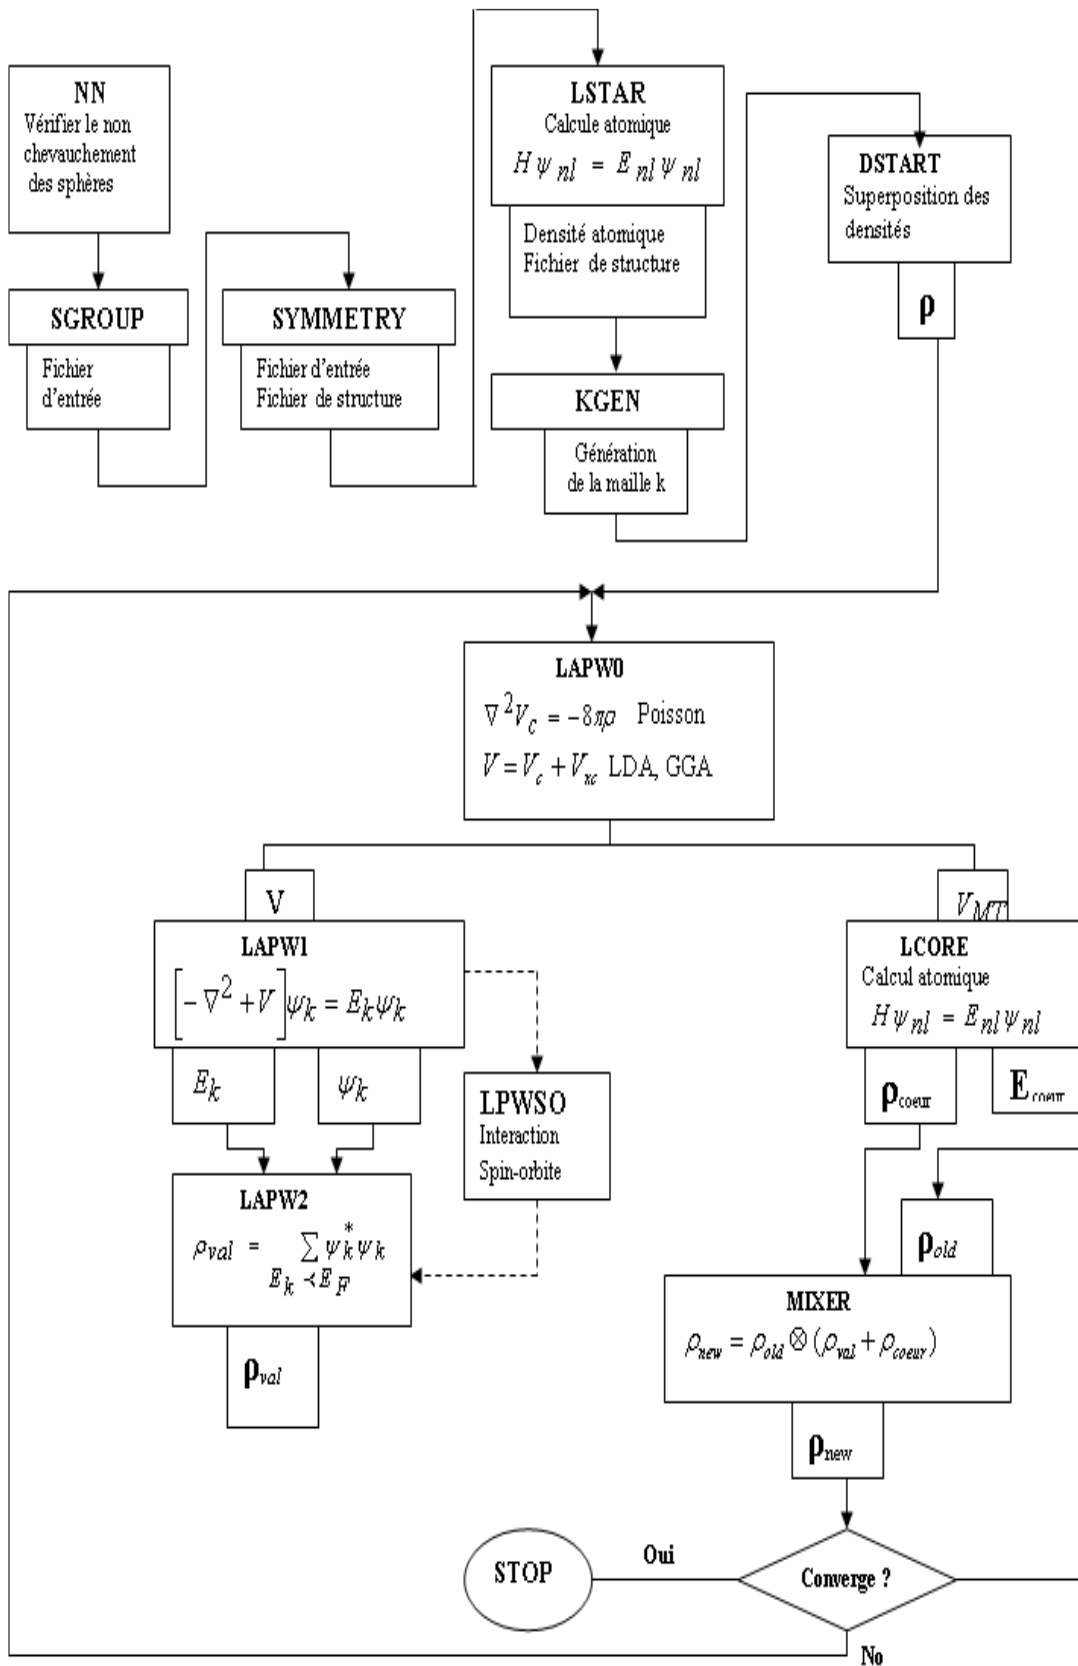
NN
Vérifier le non chevauchement des sphères

SGROUP
Fichier d'entrée

SYMMETRY
Fichier d'entrée
Fichier de structure

LSTAR
Calcule atomique
$H\psi_{nl} = E_{nl}\psi_{nl}$

Densité atomique
Fichier de structure

KGEN
Génération de la maille k

DSTART
Superposition des densités

ρ

LAPW0
$\nabla^2 V_c = -8\pi\rho$ Poisson
$V = V_c + V_{xc}$ LDA, GGA

V

$V_{MT}$

LAPW1
$\left[-\nabla^2 + V\right]\psi_k = E_k\psi_k$

$E_k$

$\psi_k$

LPWSO
Interaction
Spin-orbite

LCORE
Calcul atomique
$H\psi_{nl} = E_{nl}\psi_{nl}$

$\rho_{coeur}$

$E_{coeur}$

LAPW2
$\rho_{val} = \sum_{E_k \prec E_F} \psi_k^* \psi_k$

$\rho_{val}$

$\rho_{old}$

MIXER
$\rho_{new} = \rho_{old} \otimes (\rho_{val} + \rho_{coeur})$

$\rho_{new}$

STOP

Oui

Converge ?

No